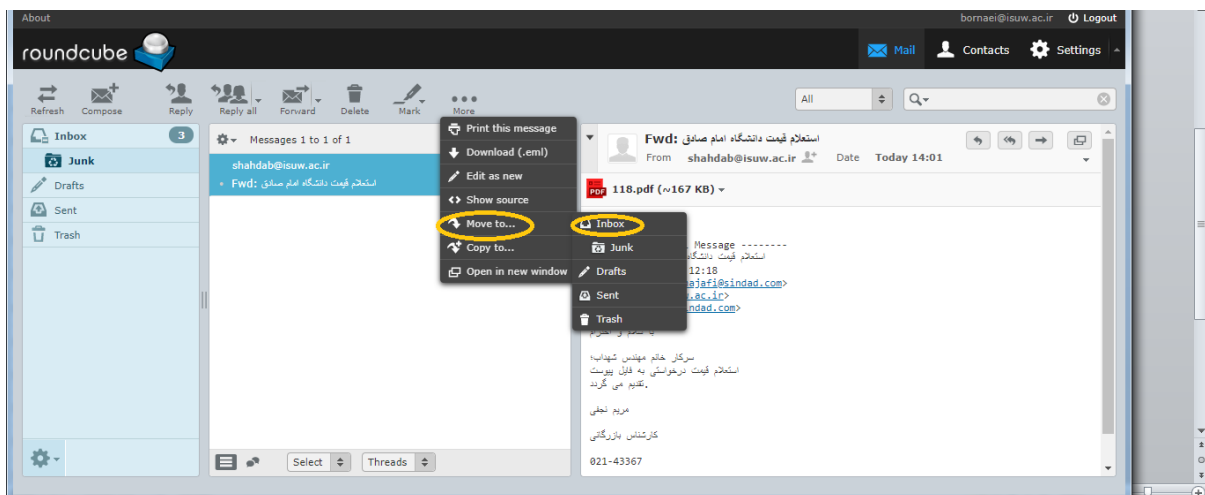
About

bornaei@isuw.ac.ir Logout

roundcube

Mail Contacts Settings

Refresh Compose Reply Reply all Forward Delete Mark More

All

Inbox 3
Junk
Drafts
Sent
Trash

Messages 1 to 1 of 1

shahdab@isuw.ac.ir
Fwd: استعلام قیمت دانشگاه امام صادق

Print this message
Download (.eml)
Edit as new
Show source
Move to...
Copy to...
Open in new window

Inbox
Junk
Drafts
Sent
Trash

Fwd: استعلام قیمت دانشگاه امام صادق
From shahdab@isuw.ac.ir Date Today 14:01

118.pdf (~167 KB)

Message --------
استعلام قیمت دانشگا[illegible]
12:18
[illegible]ajafi@sindad.com>
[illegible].ac.ir>
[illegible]ndad.com>
با سلام و احترام

سرکار خانم مهندس شهداب؛
استعلام قیمت درخواستی به فایل پیوست
تقدیم می گردد.

مریم نجفی

کارشناس بازرگانی

021-43367

Select Threads